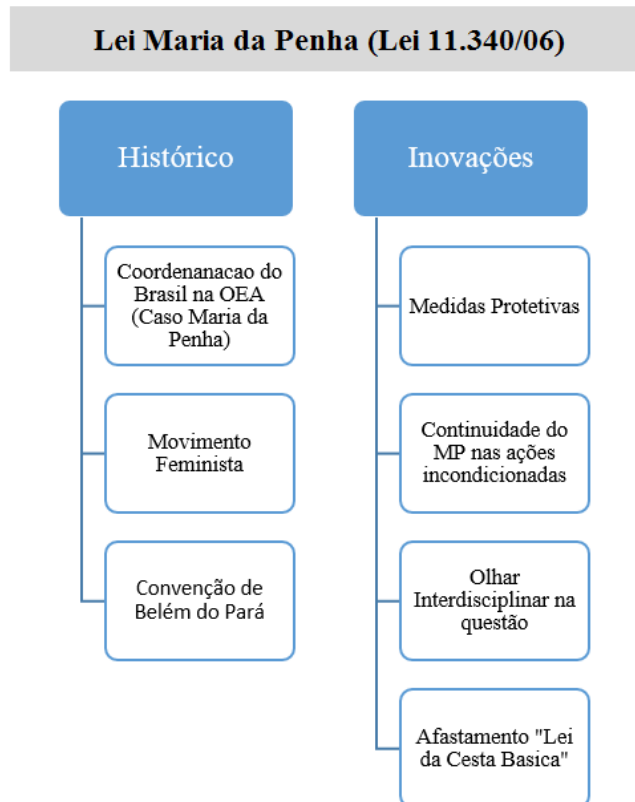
Lei Maria da Penha (Lei 11.340/06)

Histórico

Coordenanacao do Brasil na OEA (Caso Maria da Penha)

Movimento Feminista

Convenção de Belém do Pará

Inovações

Medidas Protetivas

Continuidade do MP nas ações incondicionadas

Olhar Interdisciplinar na questão

Afastamento "Lei da Cesta Basica"